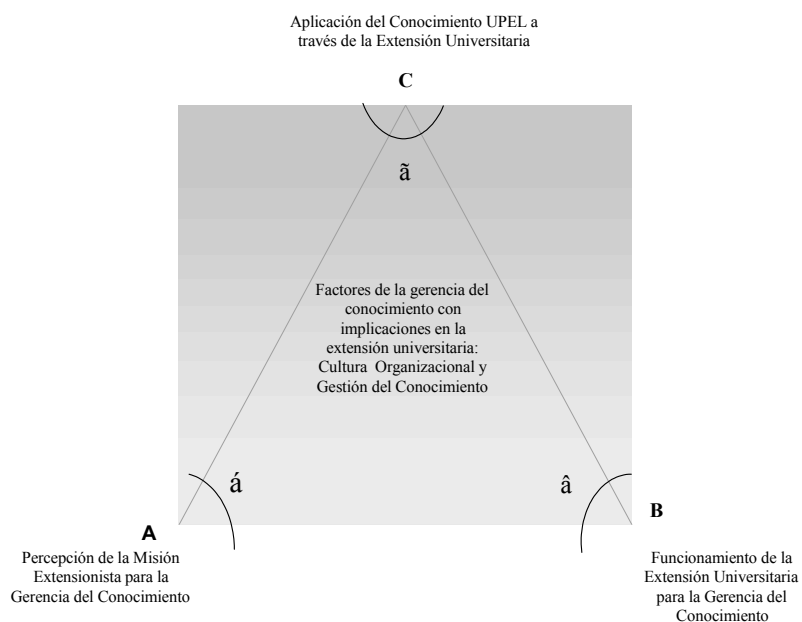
Aplicación del Conocimiento UPEL a través de la Extensión Universitaria

C

ã

Factores de la gerencia del conocimiento con implicaciones en la extensión universitaria: Cultura Organizacional y Gestión del Conocimiento

á

â

A

B

Percepción de la Misión Extensionista para la Gerencia del Conocimiento

Funcionamiento de la Extensión Universitaria para la Gerencia del Conocimiento